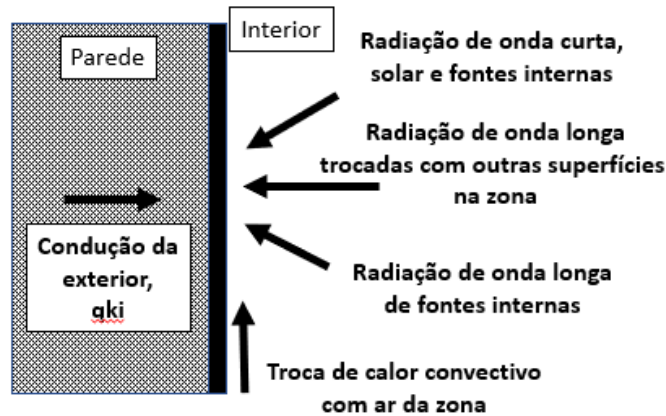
Parede

Interior

Radiação de onda curta, solar e fontes internas

Radiação de onda longa trocadas com outras superfícies na zona

Condução da exterior, qki

Radiação de onda longa de fontes internas

Troca de calor convectivo com ar da zona